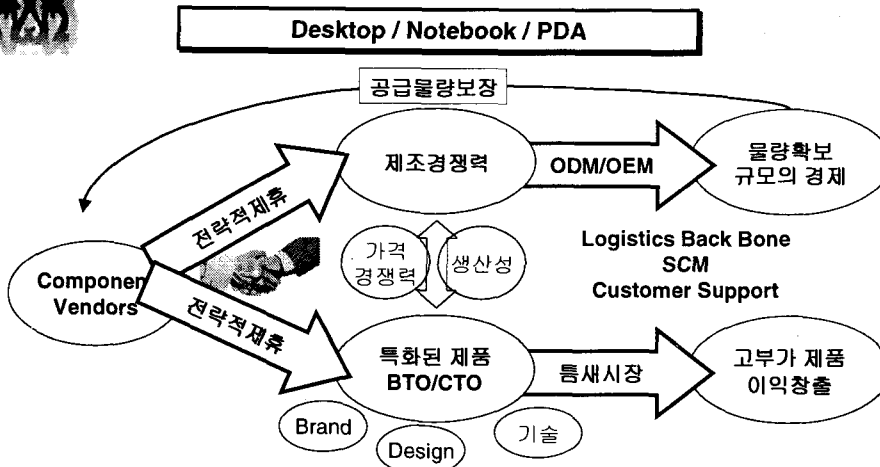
Desktop / Notebook / PDA

공급물량보장

제조경쟁력

ODM/OEM

물량확보
규모의 경제

전략적제휴

가격
경쟁력

생산성

Logistics Back Bone
SCM
Customer Support

Componen
Vendors

전략적제휴

특화된 제품
BTO/CTO

틈새시장

고부가 제품
이익창출

Brand

Design

기술